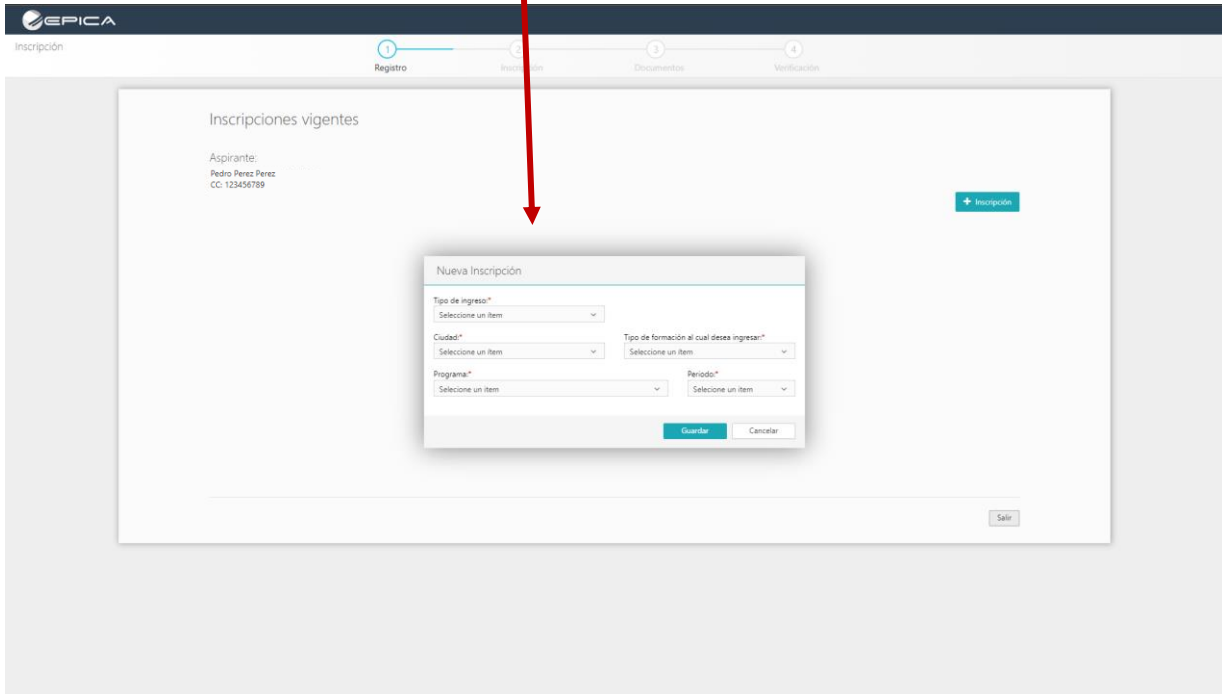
EPICA

Inscripción

1 Registro
2 Inscripción
3 Documentos
4 Verificación

Inscripciones vigentes

Aspirante:
Pedro Perez Perez
CC: 123456789

+ Inscripción

Nueva Inscripción

Tipo de ingreso:*
Seleccione un ítem

Ciudad:*
Seleccione un ítem

Tipo de formación al cual desea ingresar:*
Seleccione un ítem

Programa:*
Selecione un ítem

Periodo:*
Selecione un ítem

Guardar
Cancelar

Salir